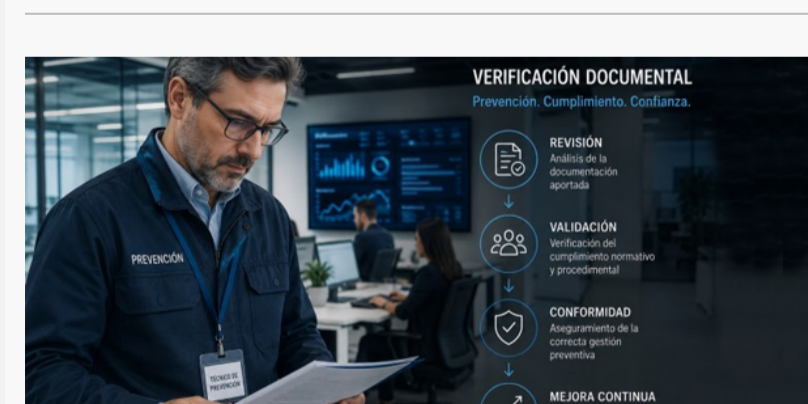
VERIFICACIÓN DOCUMENTAL
Prevención. Cumplimiento. Confianza.

REVISIÓN
Análisis de la documentación aportada

VALIDACIÓN
Verificación del cumplimiento normativo y procedimental

CONFORMIDAD
Aseguramiento de la correcta gestión preventiva

MEJORA CONTINUA

PREVENCIÓN

TÉCNICO DE PREVENCIÓN